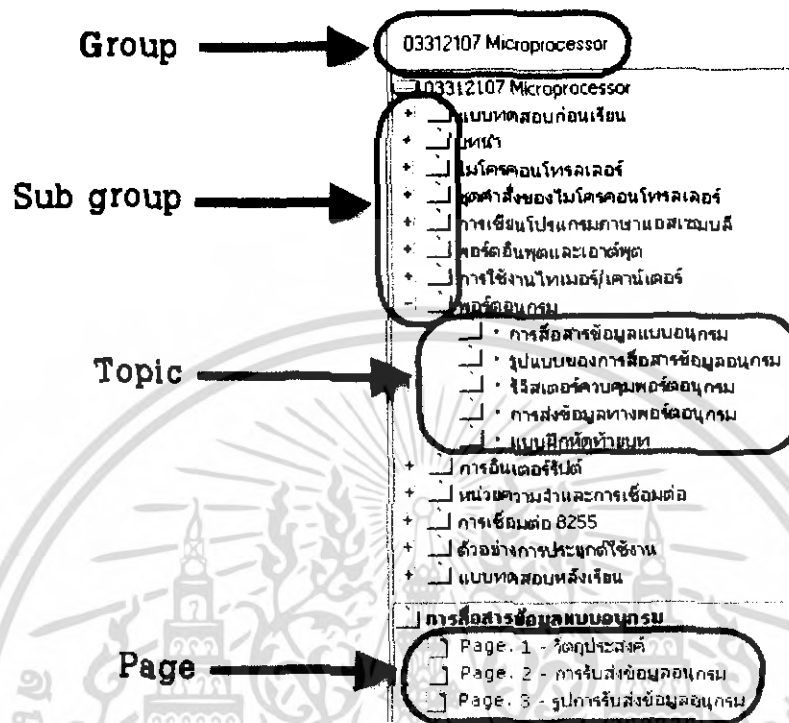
Group

03312107 Microprocessor

03312107 Microprocessor

Sub group

แบบทดสอบก่อนเรียน

บทนำ

ไมโครคอนโทรลเลอร์

ชุดคำสั่งของไมโครคอนโทรลเลอร์

การเขียนโปรแกรมภาษาแอสเซมบลี

พอร์ตอินพุตและเอาต์พุต

การใช้งานไทเมอร์/เคาน์เตอร์

พอร์ตอนุกรม

Topic

• การสื่อสารข้อมูลแบบอนุกรม

• รูปแบบของการสื่อสารข้อมูลอนุกรม

• รีจิสเตอร์ควบคุมพอร์ตอนุกรม

• การส่งข้อมูลทางพอร์ตอนุกรม

• แบบฝึกหัดท้ายบท

การอินเตอร์รัปต์

หน่วยความจำและการเชื่อมต่อ

การเชื่อมต่อ 8255

ตัวอย่างการประยุกต์ใช้งาน

แบบทดสอบหลังเรียน

การสื่อสารข้อมูลแบบอนุกรม

Page

Page. 1 - วัตถุประสงค์

Page. 2 - การรับส่งข้อมูลอนุกรม

Page. 3 - รูปการรับส่งข้อมูลอนุกรม